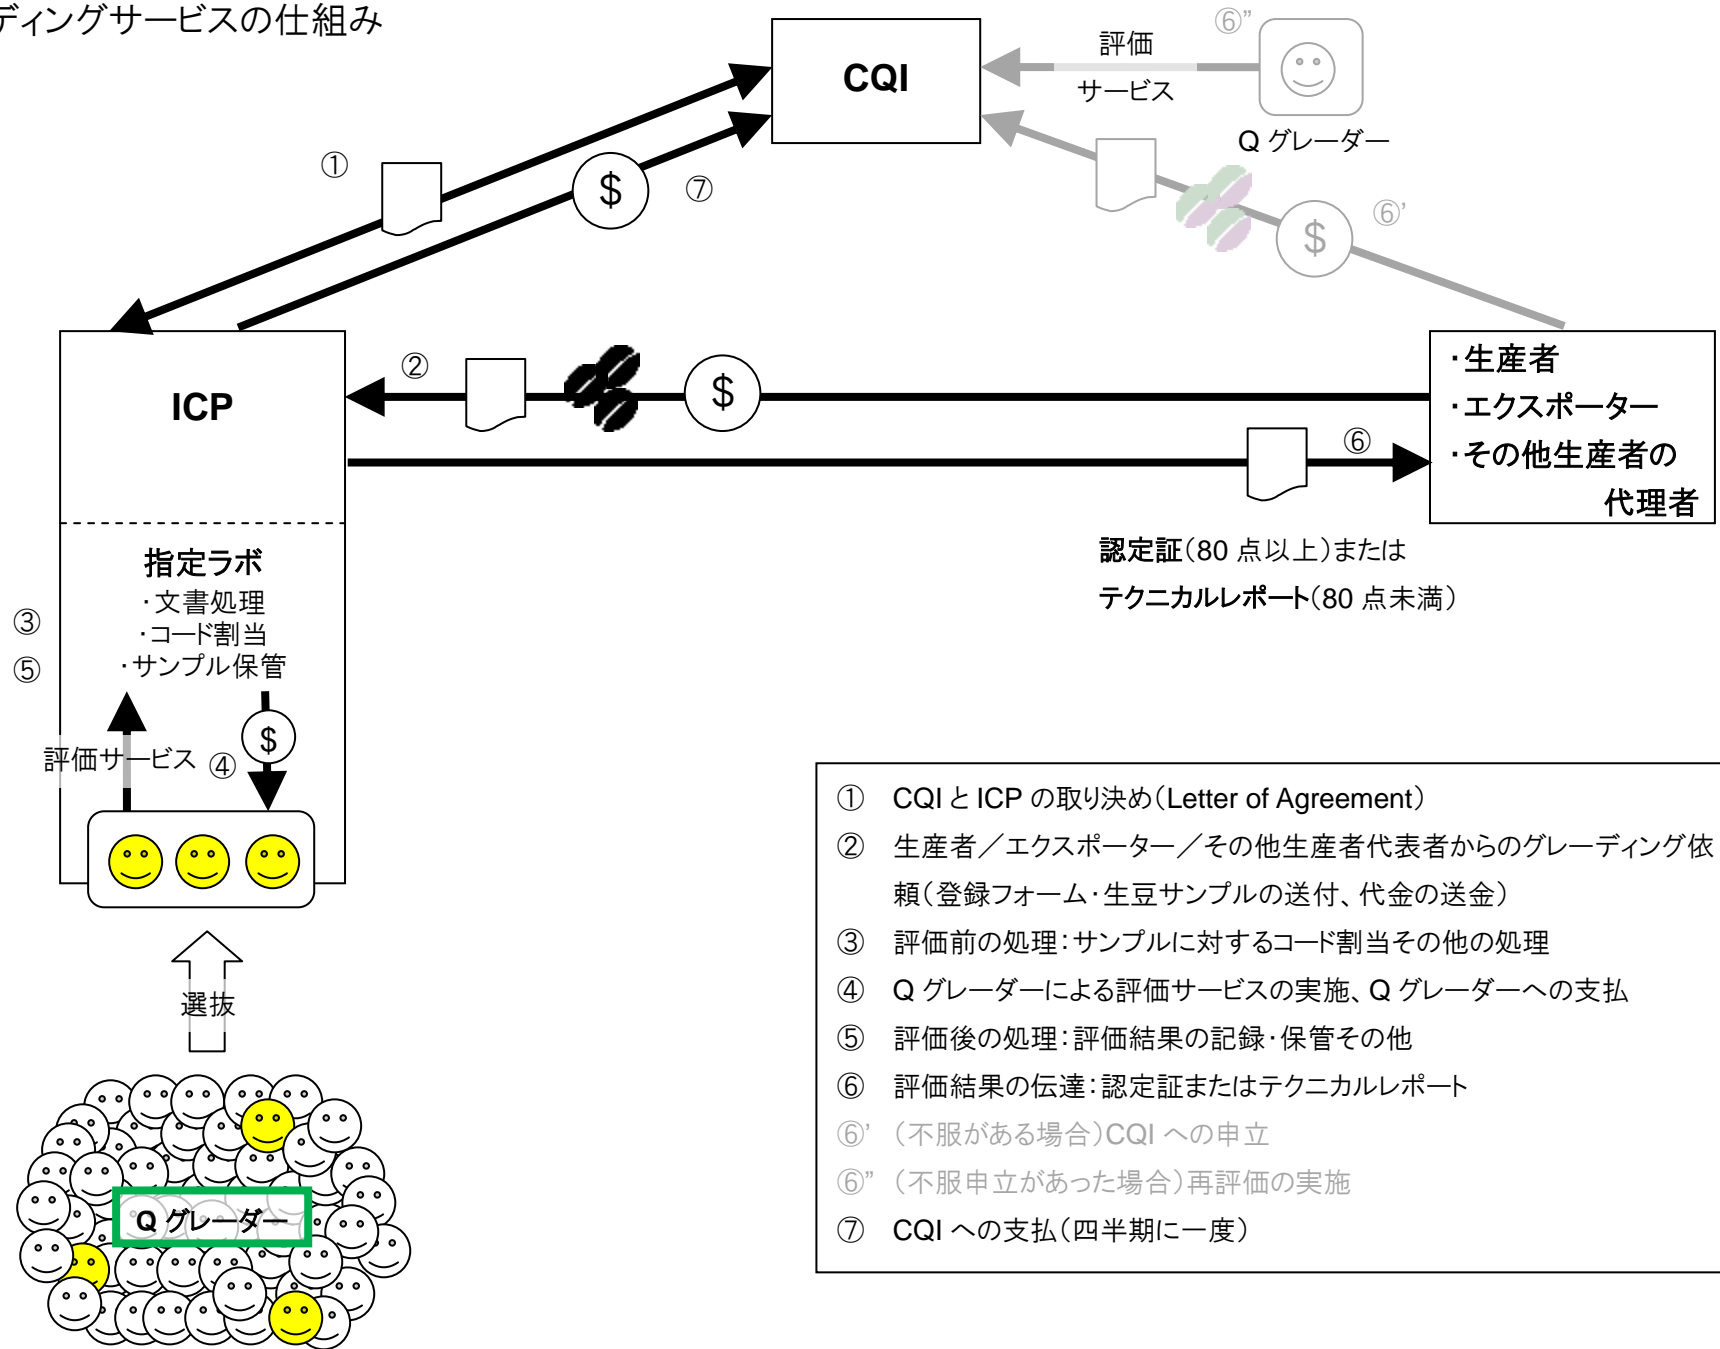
ディングサービスの仕組み

CQI

評価

サービス

⑥"

Q グレーダー

①

$

⑦

$

⑥'

ICP

②

$

・生産者

・エクスポーター

・その他生産者の代理者

⑥

認定証(80 点以上)または

テクニカルレポート(80 点未満)

指定ラボ

・文書処理

・コード割当

・サンプル保管

③

⑤

評価サービス

④

$

選抜

Q グレーダー

① CQI と ICP の取り決め(Letter of Agreement)

② 生産者／エクスポーター／その他生産者代表者からのグレーディング依頼(登録フォーム・生豆サンプルの送付、代金の送金)

③ 評価前の処理:サンプルに対するコード割当その他の処理

④ Q グレーダーによる評価サービスの実施、Q グレーダーへの支払

⑤ 評価後の処理:評価結果の記録・保管その他

⑥ 評価結果の伝達:認定証またはテクニカルレポート

⑥' (不服がある場合)CQI への申立

⑥" (不服申立があった場合)再評価の実施

⑦ CQI への支払(四半期に一度)